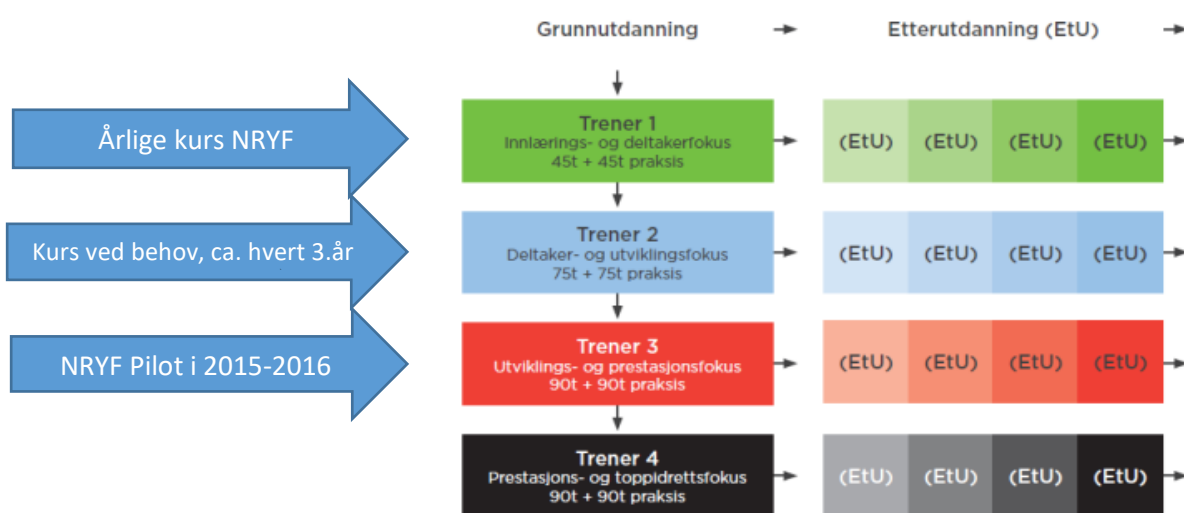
Grunnutdanning

Etterutdanning (EtU)

Årlige kurs NRYF

Trener 1
Innlærings- og deltakerfokus
45t + 45t praksis

(EtU) (EtU) (EtU) (EtU)

Kurs ved behov, ca. hvert 3.år

Trener 2
Deltaker- og utviklingsfokus
75t + 75t praksis

(EtU) (EtU) (EtU) (EtU)

NRYF Pilot i 2015-2016

Trener 3
Utviklings- og prestasjonsfokus
90t + 90t praksis

(EtU) (EtU) (EtU) (EtU)

Trener 4
Prestasjons- og toppidrettsfokus
90t + 90t praksis

(EtU) (EtU) (EtU) (EtU)